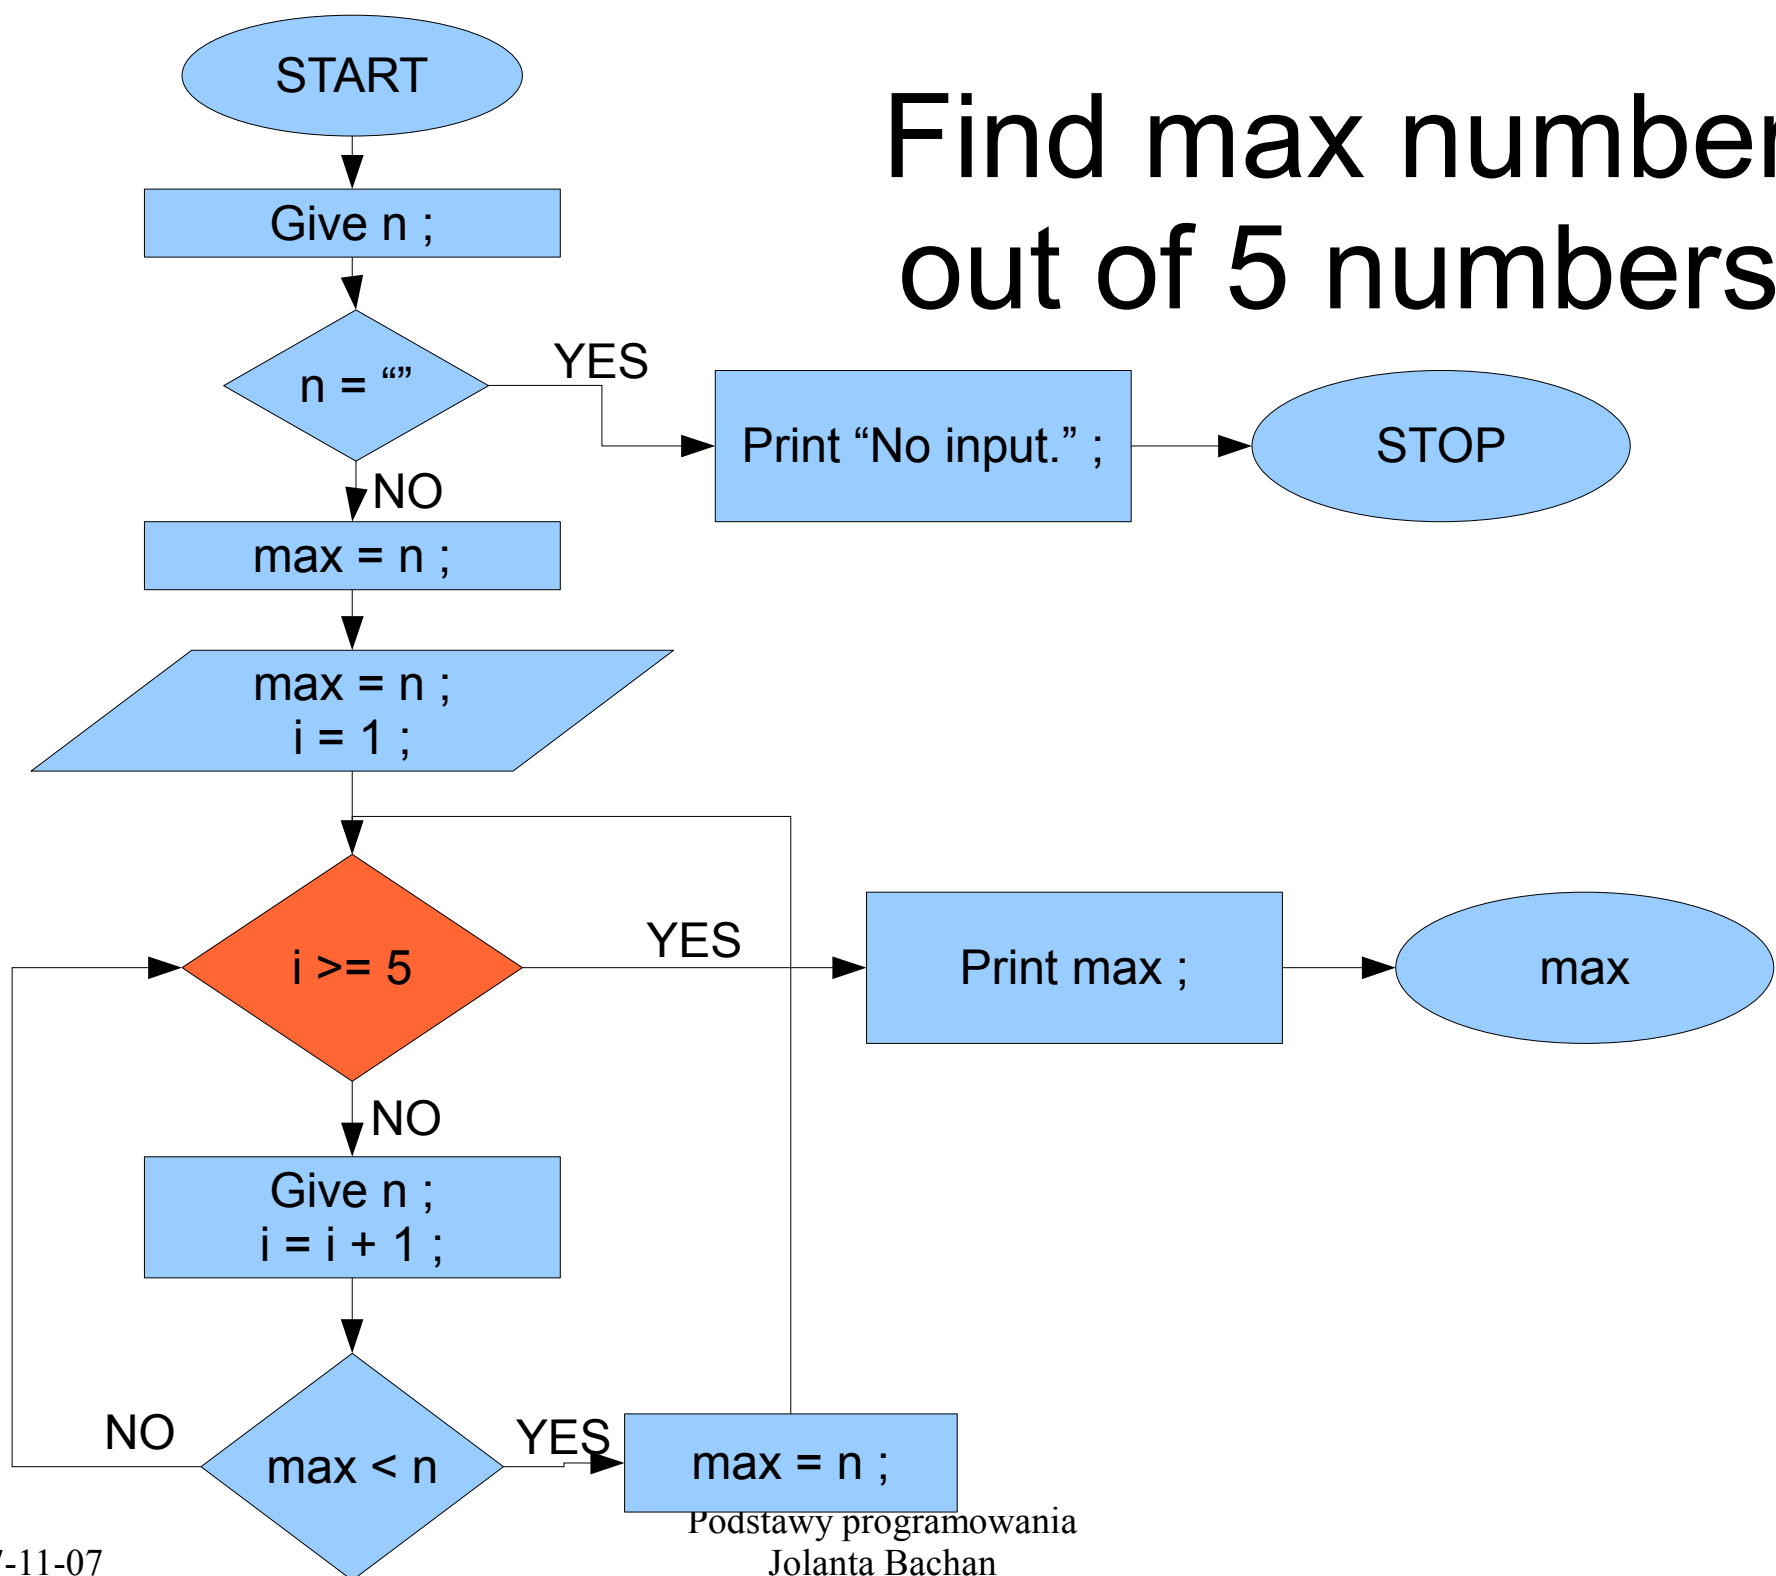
Find max number out of 5 numbers

START

Give n ;

n = “”

YES

Print “No input.” ;

STOP

NO

max = n ;

max = n ;
i = 1 ;

i >= 5

YES

Print max ;

max

NO

Give n ;
i = i + 1 ;

NO

max < n

YES

max = n ;

Podstawy programowania
Jolanta Bachan

-11-07